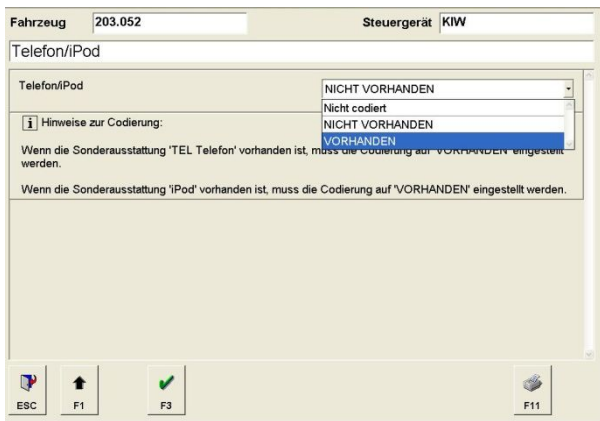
Fahrzeug 203.052

Steuergerät KIW

Telefon/iPod

Telefon/iPod

NICHT VORHANDEN

Nicht codiert
NICHT VORHANDEN
VORHANDEN

i Hinweise zur Codierung:

Wenn die Sonderausstattung 'TEL Telefon' vorhanden ist, muss die Codierung auf 'VORHANDEN' eingestellt werden.

Wenn die Sonderausstattung 'iPod' vorhanden ist, muss die Codierung auf 'VORHANDEN' eingestellt werden.

ESC F1 F3 F11